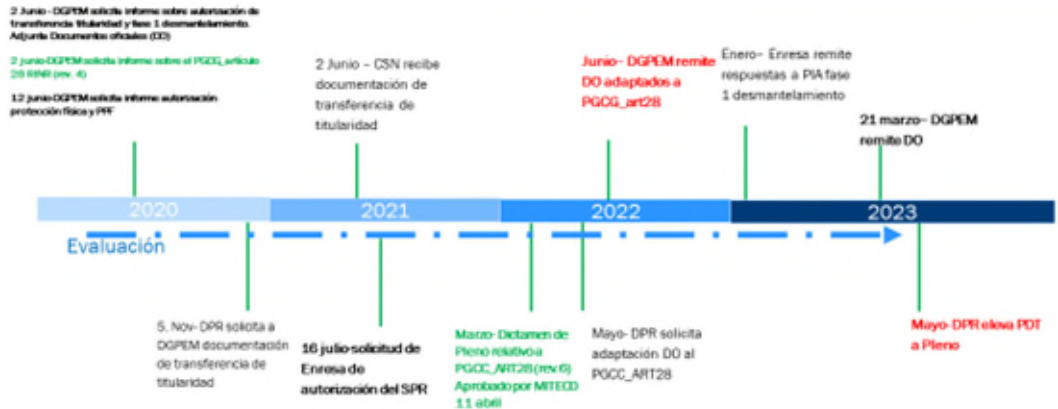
2 Junio - DGPEM solicita informe sobre autorización de transferencia titularidad y fase 1 desmantelamiento. Adjunta Documentos oficiales (DO)

2 junio-DGPEM solicita informe sobre el PGCG_artículo 28 RINR (rev. 4)

12 junio-DGPEM solicita informe autorización protección física y PPF

2 Junio – CSN recibe documentación de transferencia de titularidad

Junio- DGPEM remite DO adaptados a PGCG_art28

Enero- Enresa remite respuestas a PIA fase 1 desmantelamiento

21 marzo- DGPEM remite DO

2020

2021

2022

2023

Evaluación

5. Nov- DPR solicita a DGPEM documentación de transferencia de titularidad

16 julio-solicitud de Enresa de autorización del SPR

Marzo- Dictamen de Pleno relativo a PGCC_ART28 (rev 6) Aprobado por MITECO 11 abril

Mayo- DPR solicita adaptación DO al PGCC_ART28

Mayo- DPR eleva PDT a Pleno